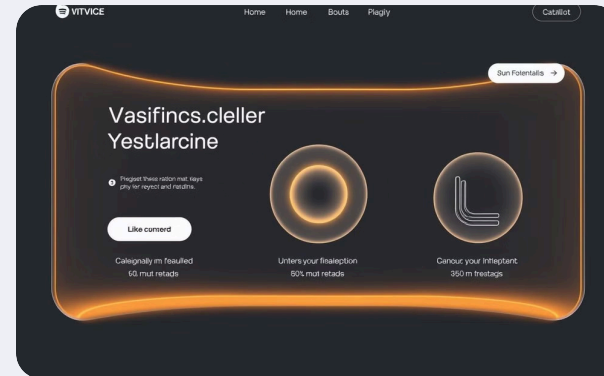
VITVICE

Home Home Bouts Plagly

Catillot

Sun Fotentalis →

Vasifincs.cleller Yestlarcine

Pregest theos ration met Keys phy ler reyect and nardits.

Like cunserd

Caleignally im feaulled
50 mut retads

Unters your finaiception
50% mut retads

Cenour your Infleptent
350 m treatags